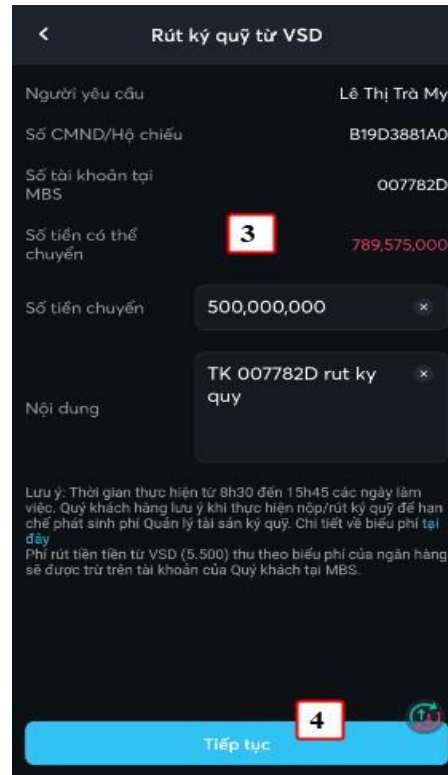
<

Rút ký quỹ từ VSD

Người yêu cầu
Lê Thị Trà My

Số CMND/Hộ chiếu
B19D3881A0

Số tài khoản tại MBS
007782D

Số tiền có thể chuyển
3
789,575,000

Số tiền chuyển
500,000,000
×

Nội dung
TK 007782D rut ky quy
×

Lưu ý: Thời gian thực hiện từ 8h30 đến 15h45 các ngày làm việc. Quý khách hàng lưu ý khi thực hiện nộp/rút ký quỹ để hạn chế phát sinh phí Quản lý tài sản ký quỹ. Chi tiết về biểu phí tại đây
Phí rút tiền tiền từ VSD (5.500) thu theo biểu phí của ngân hàng sẽ được trừ trên tài khoản của Quý khách tại MBS.

4
Tiếp tục